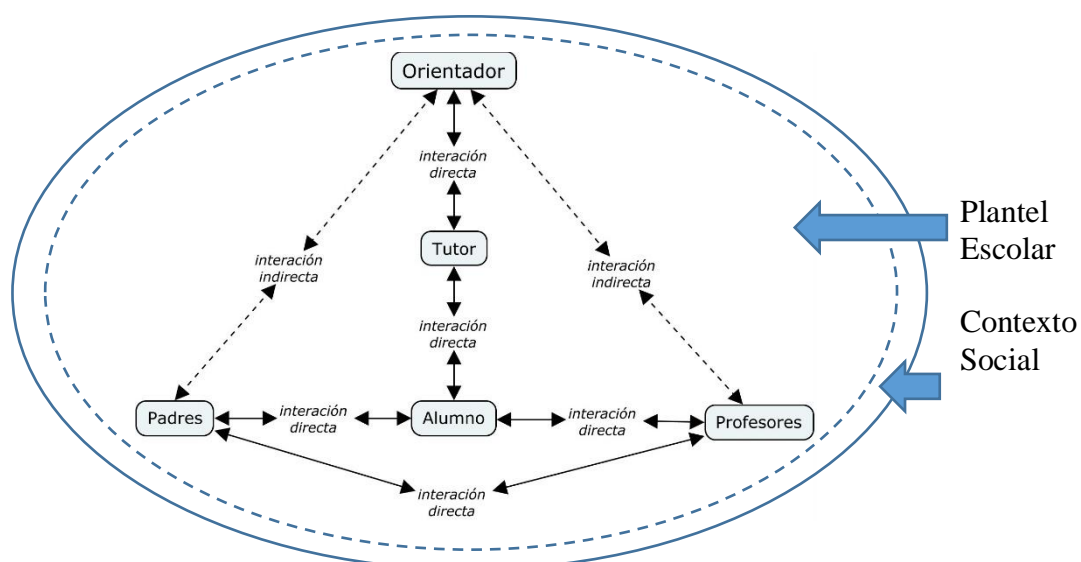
Orientador

interación directa

Tutor

interación directa

interación indirecta

interación indirecta

Padres

interación directa

Alumno

interación directa

Profesores

interación directa

Plantel Escolar

Contexto Social